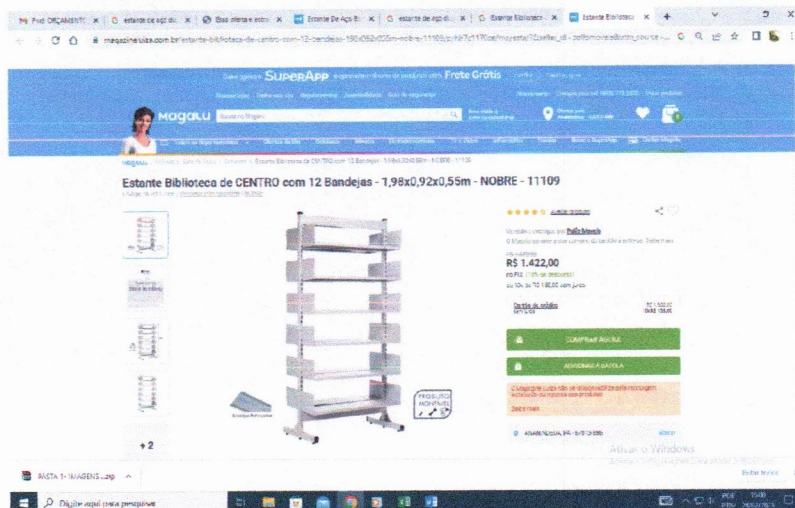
Prod ORÇAMENTO | estante de aço du | Boa oferta e estru | Estante De Aço Bi | estante de aço du | Estante Biblioteca | Estante Biblioteca

magazineluiza.com.br/estante-biblioteca-de-centro-com-12-bandejas-198x092x055m-nobre-11109/

Baixe agora o SuperApp e ganhe Frete Grátis

Magalu

Magalu > Estante Biblioteca de CENTRO com 12 Bandejas - 1,98x0,92x0,55m - NOBRE - 11109

Estante Biblioteca de CENTRO com 12 Bandejas - 1,98x0,92x0,55m - NOBRE - 11109

Vendido e entregue por Polly Móveis

R$ 1.422,00

no PIX

COMPRAR AGORA

ADICIONAR À SACOLA

PRODUTO MONTÁVEL

+2

Ativar o Windows

RASTA 1- IMAGENS ...zip

Digite aqui para pesquisar